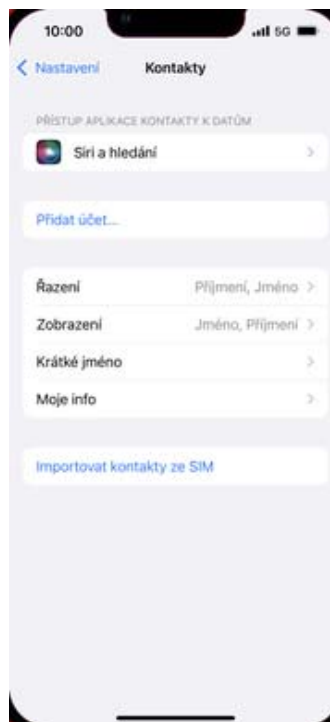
10:00

5G

< Nastavení

Kontakty

PŘÍSTUP APLIKACE KONTAKTY K DATŮM

Siri a hledání

Přidat účet…

Řazení

Příjmení, Jméno

Zobrazení

Jméno, Příjmení

Krátké jméno

Moje info

Importovat kontakty ze SIM